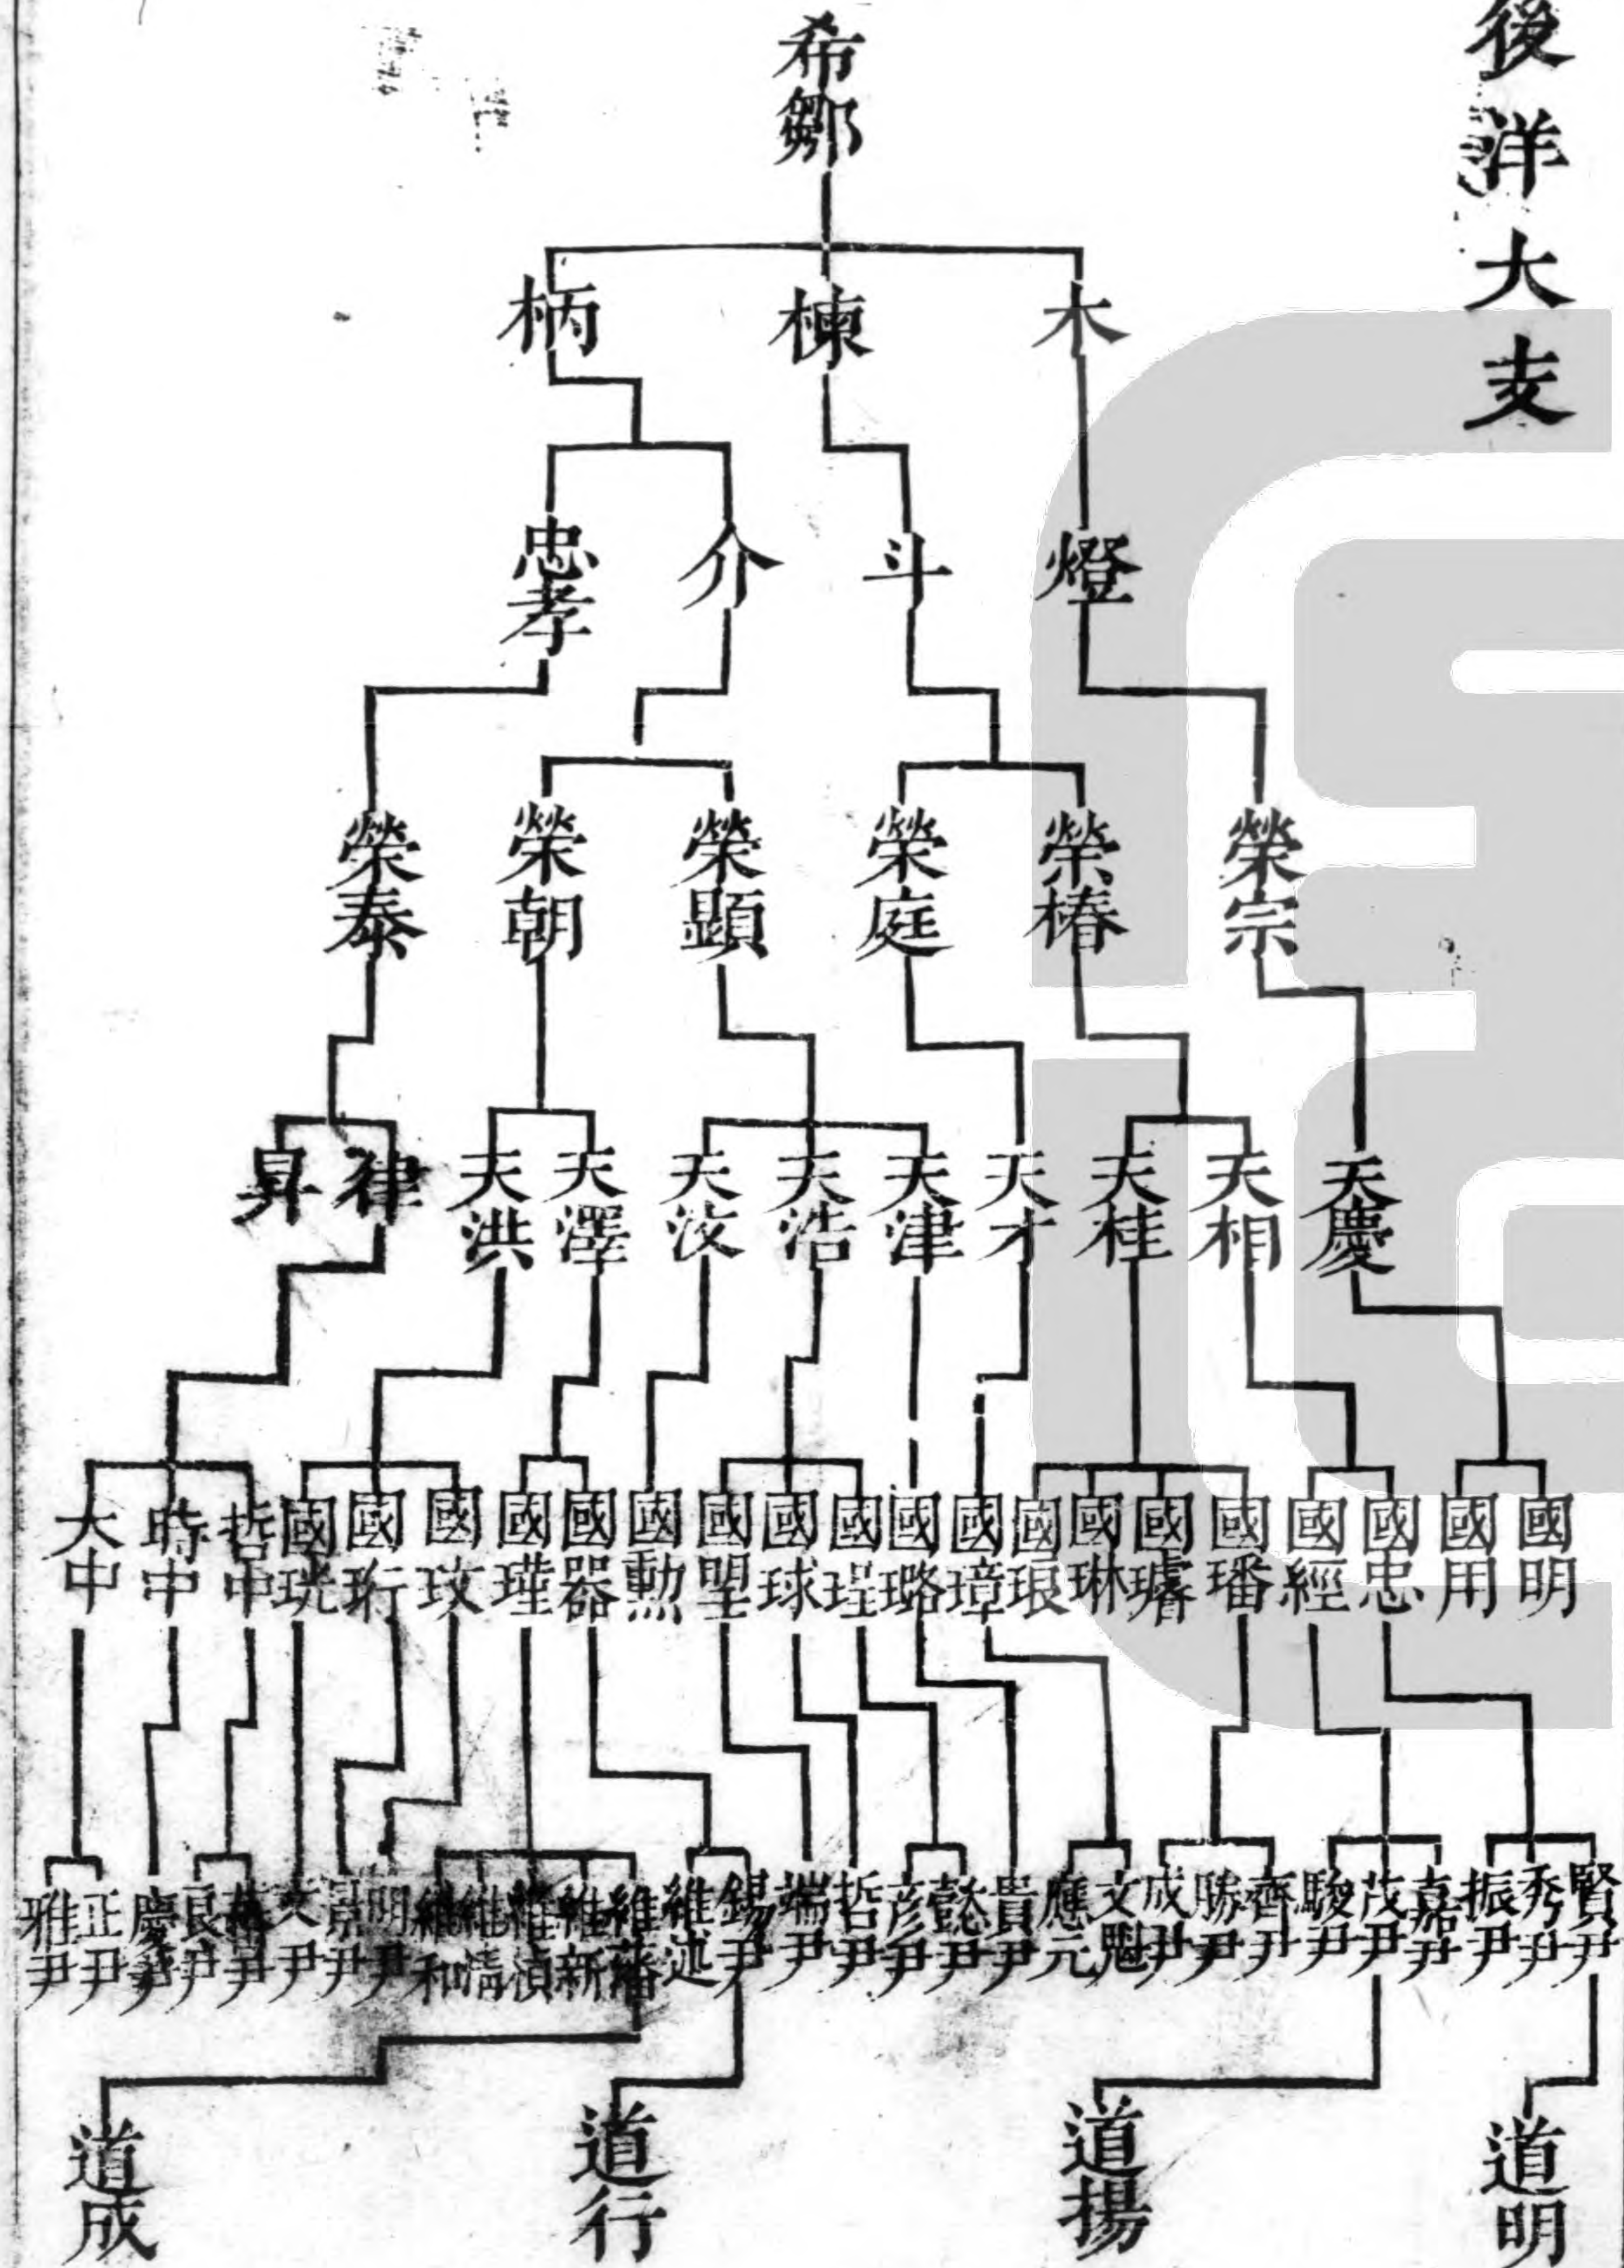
後洋大支

希鄉

柄 棟 木

忠孝 介 斗 燈

榮泰 榮朝 榮顯 榮庭 榮椿 榮宗

昇 律 天洪 天澤 天汶 天浩 天津 天才 天桂 天相 天慶

大中 時中 哲中 國珖 國珩 國玟 國璀 國器 國勳 國璺 國球 國瑆 國璐 國璋 國琅 國琳 國璿 國璠 國經 國忠 國用 國明

雅尹 正尹 慶尹 良尹 棟尹 文尹 景尹 明尹 維和 維清 維禎 維新 維藩 維迺 錫尹 端尹 哲尹 彦尹 懿尹 貴尹 應元 文魁 成尹 勝尹 齊尹 駿尹 茂尹 嘉尹 振尹 秀尹 賢尹

道成 道行 道揚 道明